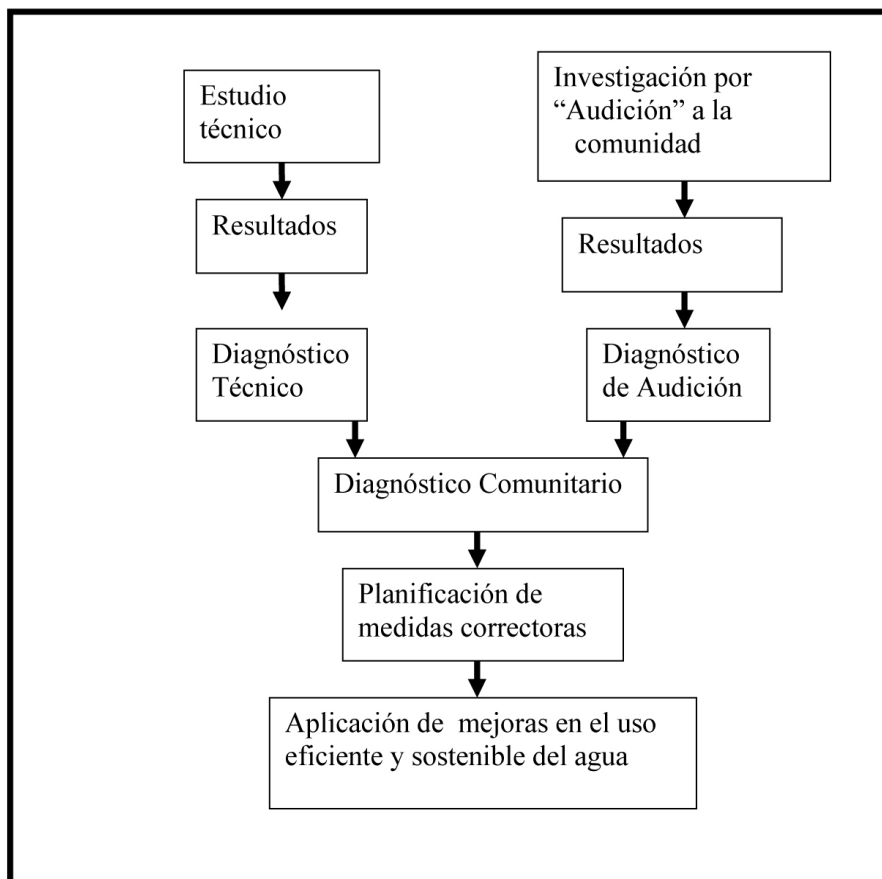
Estudio técnico

Resultados

Diagnóstico Técnico

Investigación por "Audición" a la comunidad

Resultados

Diagnóstico de Audición

Diagnóstico Comunitario

Planificación de medidas correctoras

Aplicación de mejoras en el uso eficiente y sostenible del agua